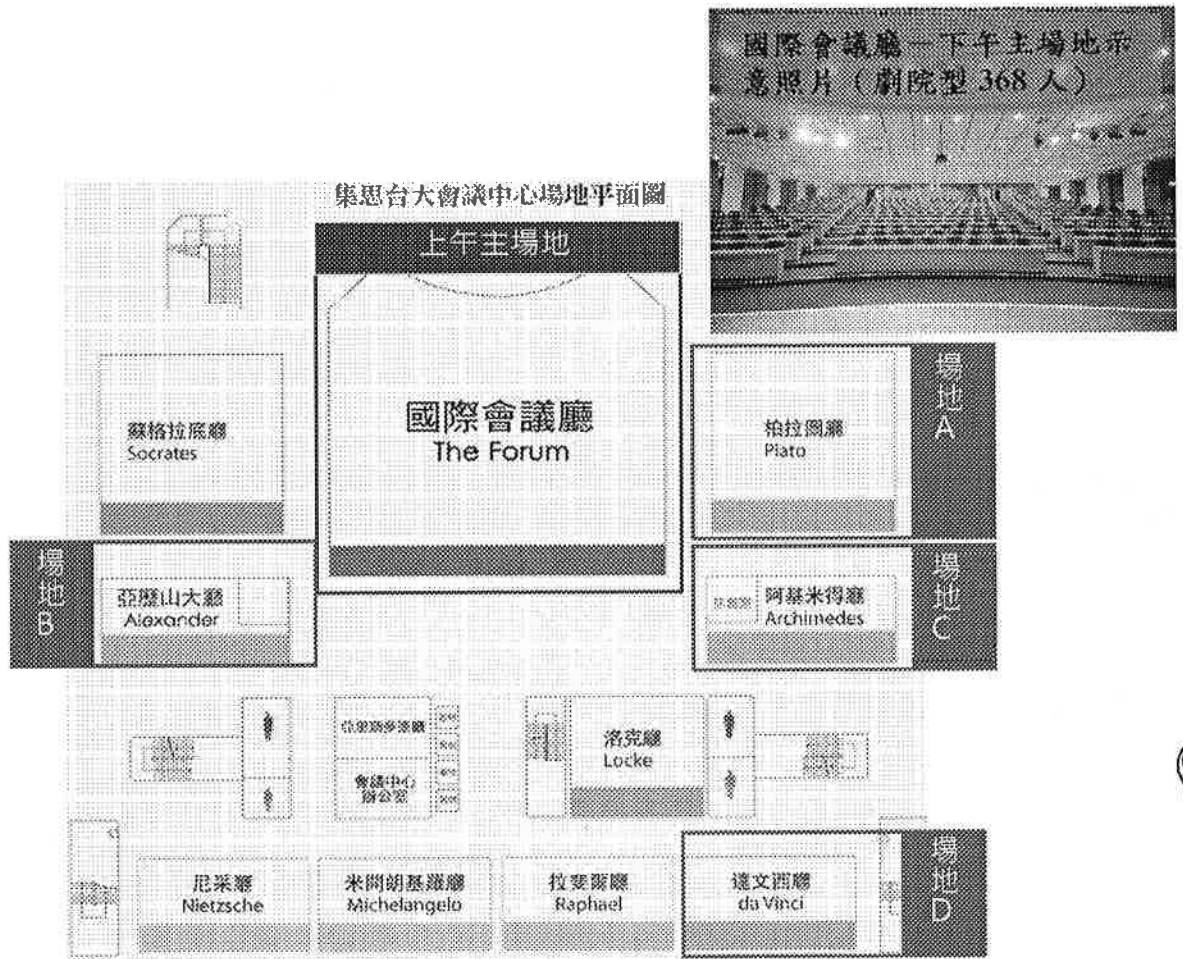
國際會議廳－下午主場地示意照片（劇院型 368 人）

集思台大會議中心場地平面圖

上午主場地

國際會議廳
The Forum

蘇格拉底廳
Socrates

柏拉圖廳
Plato

場地 A

場地 B

亞歷山大廳
Alexander

阿基米得廳
Archimedes

場地 C

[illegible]

會議中心辦公室

洛克廳
Locke

尼采廳
Nietzsche

米開朗基羅廳
Michelangelo

拉斐爾廳
Raphael

達文西廳
da Vinci

場地 D